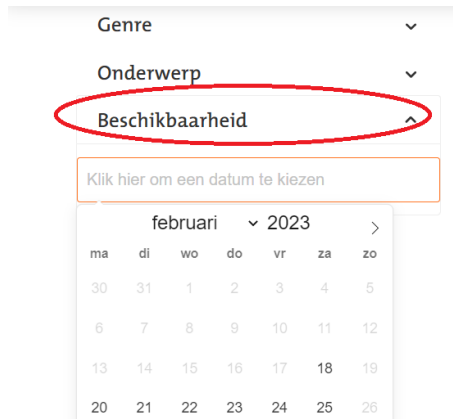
Genre

Onderwerp

Beschikbaarheid

Klik hier om een datum te kiezen

februari 2023

| ma | di | wo | do | vr | za | zo |
|---|---|---|---|---|---|---|
| 30 | 31 | 1 | 2 | 3 | 4 | 5 |
| 6 | 7 | 8 | 9 | 10 | 11 | 12 |
| 13 | 14 | 15 | 16 | 17 | 18 | 19 |
| 20 | 21 | 22 | 23 | 24 | 25 | 26 |